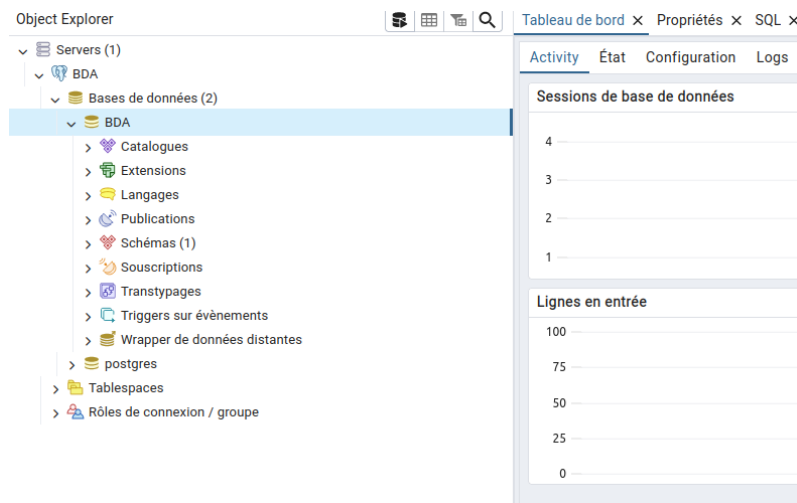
Object Explorer

Servers (1)
BDA
Bases de données (2)
BDA
Catalogues
Extensions
Langages
Publications
Schémas (1)
Souscriptions
Transtypages
Triggers sur évènements
Wrapper de données distantes
postgres
Tablespaces
Rôles de connexion / groupe

Tableau de bord × Propriétés × SQL ×

Activity État Configuration Logs

Sessions de base de données

4
3
2
1

Lignes en entrée

100
75
50
25
0